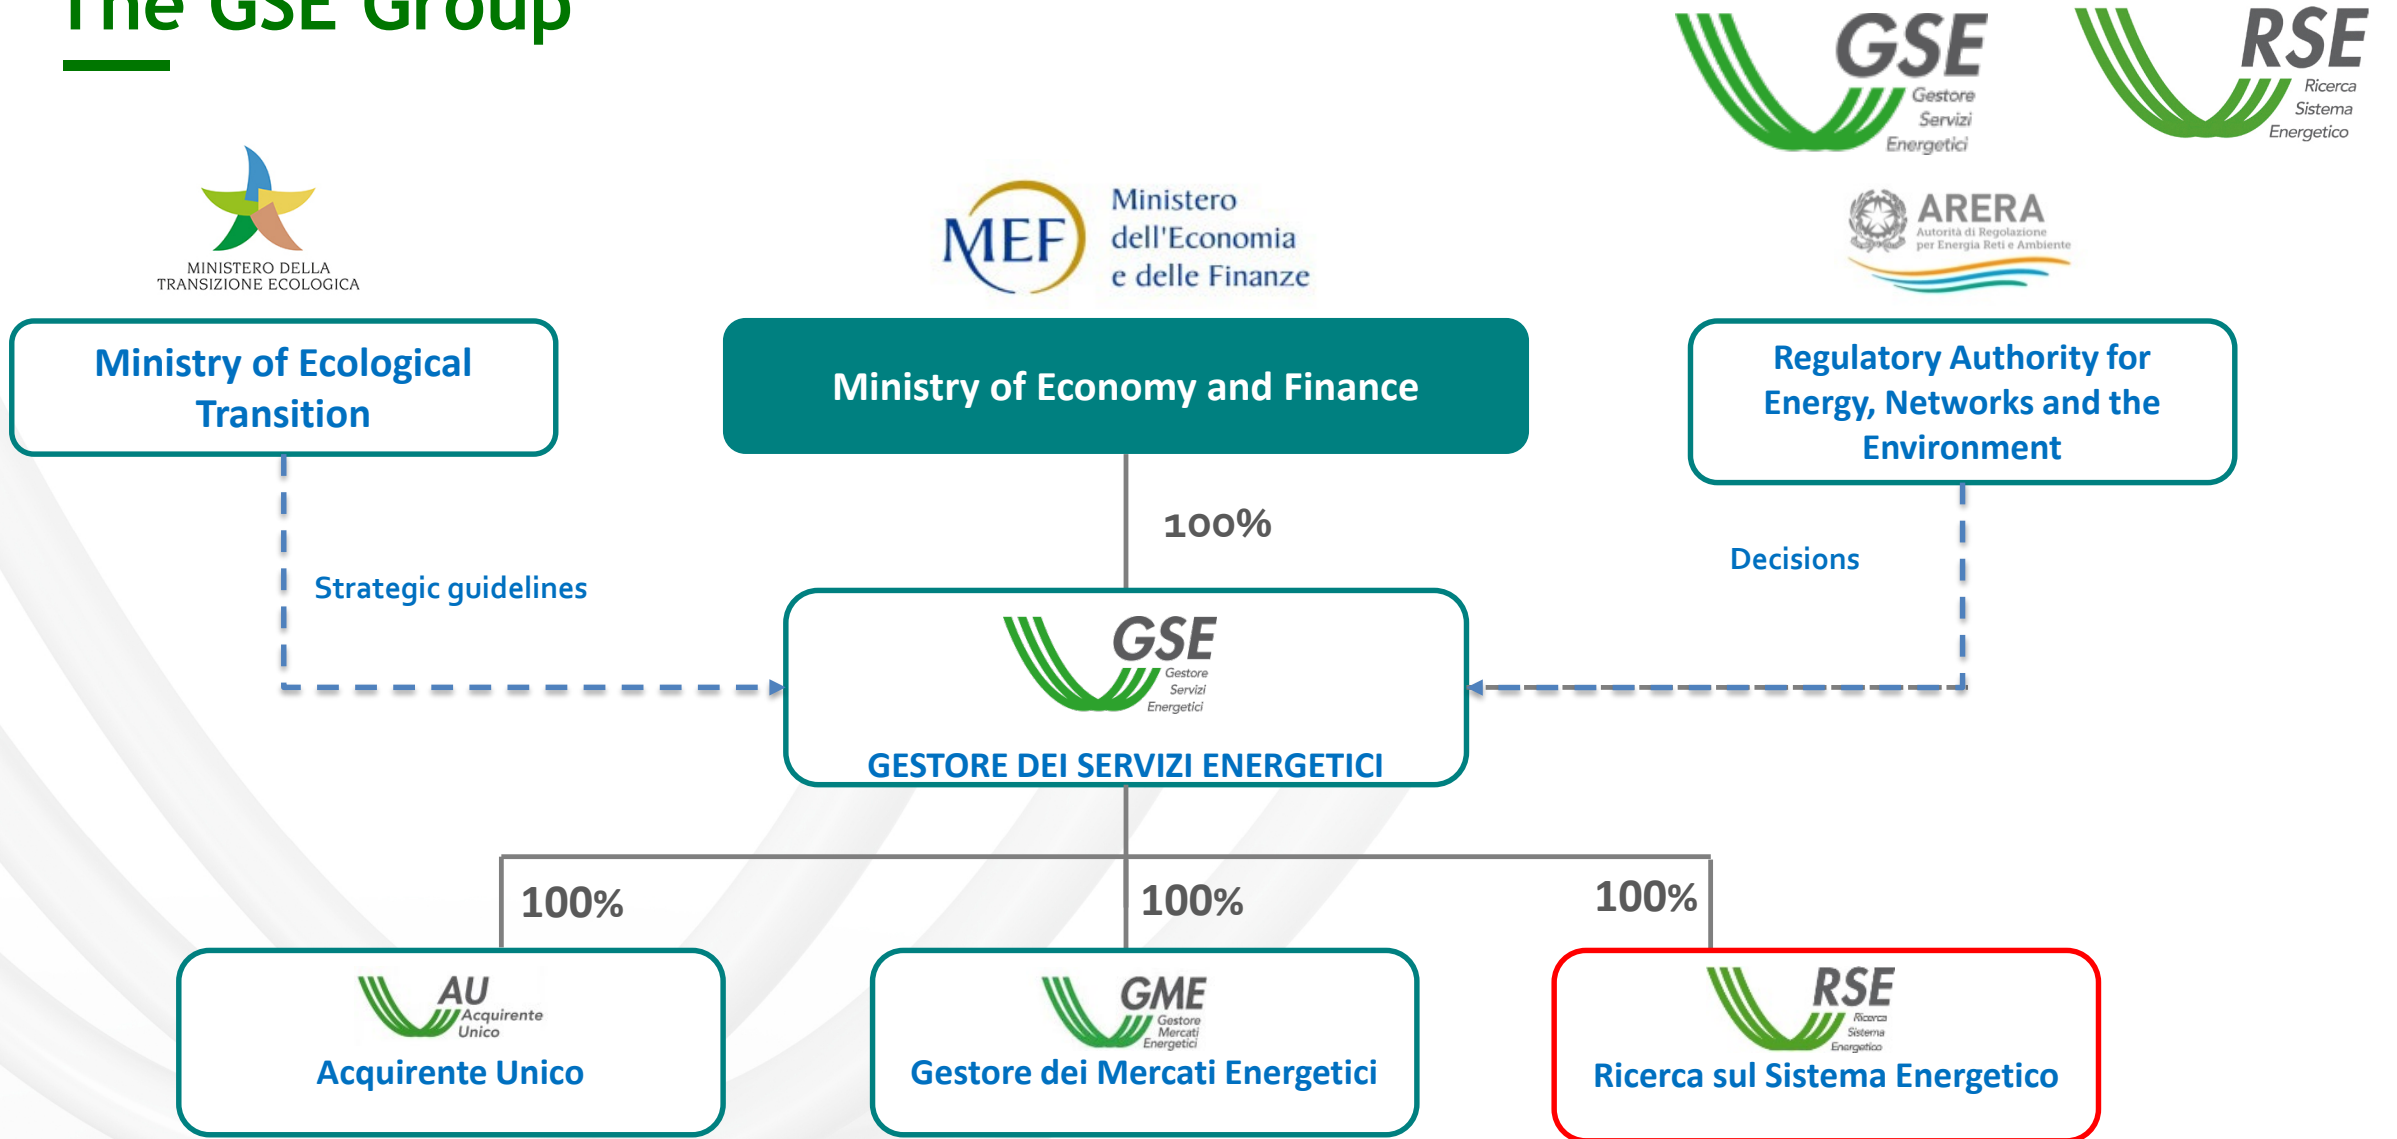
The GSE Group

GSE Gestore Servizi Energetici

RSE Ricerca Sistema Energetico

MINISTERO DELLA TRANSIZIONE ECOLOGICA

MEF Ministero dell'Economia e delle Finanze

ARERA Autorità di Regolazione per Energia Reti e Ambiente

Ministry of Ecological Transition

Ministry of Economy and Finance

Regulatory Authority for Energy, Networks and the Environment

100%

Strategic guidelines

Decisions

GSE Gestore Servizi Energetici

GESTORE DEI SERVIZI ENERGETICI

100%

100%

100%

AU Acquirente Unico

Acquirente Unico

GME Gestore Mercati Energetici

Gestore dei Mercati Energetici

RSE Ricerca Sistema Energetico

Ricerca sul Sistema Energetico